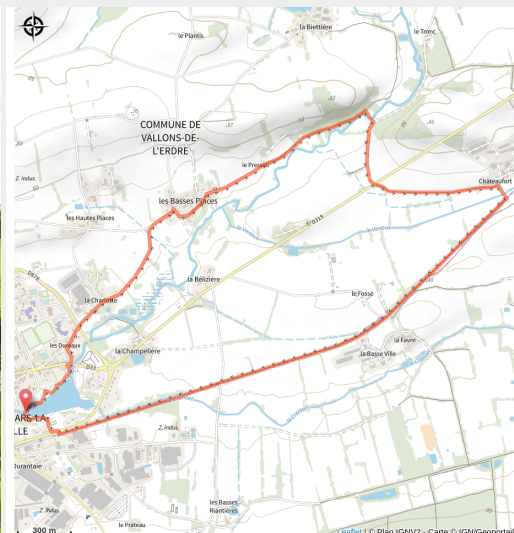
la Biettière
le Plantis
le Tronc
COMMUNE DE VALLONS-DE-L'ERDRE
le Presso
Châteaufort
Z. Indus.
les Basses Places
les Hautes Places
D315
la Bélizière
D878
le Fossé
la Chantrie
les Dureaux
la Champelière
D33
la Basse Ville
la Favrie
ARS-LA
LLE
Z. Indus.
Durantaie
Z. Indus.
le Prateau
les Basses Riantières
300 m
Leaflet | © Plan IGNV2 - Carte © IGN/Geoportail